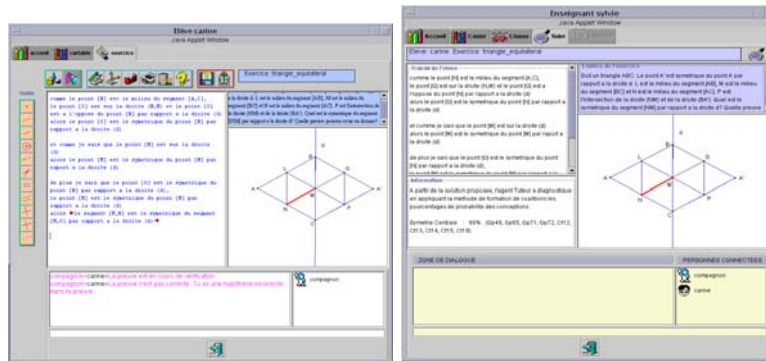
Eleve carine
Java Applet Window
accueil cartable exercice
Exercice: triangle_equilateral
Outils

comme le point [N] est le milieu du segment [A,C],
le point [O] est sur la droite (H,N) et le point [O]
est a l'oppose du point [B] par rapport a la droite (d)
alors le point [O] est le symetrique du point [B] par rapport a la droite (d)

et comme je sais que le point [O] est sur la droite (d)
alors le point [O] est le symetrique du point [B] par rapport a la droite (d)

de plus je sais que le point [O] est le symetrique du point [B] par rapport a la droite (d),
le point [B] est le symetrique du point [B] par rapport a la droite (d)
alors le segment [N,B] est le symetrique du segment [M,O] par rapport a la droite (d)

la droite d. L est le milieu du segment [AB], M est le milieu du segment [BC] et N est le milieu du segment [AC]. P est l'intersection de la droite (NM) et de la droite (BA'). Quel est le symetrique du segment [NM] par rapport a la droite d? Quelle preuve pouvez-vous en donner?

compagnon>carine>La preuve est en cours de verification
compagnon>carine>La preuve n'est pas correcte. Tu as une hypothese incorrecte dans ta preuve.

compagnon

Enseignant sylvie
Java Applet Window
Accueil Cahier Classe Suivi
Eleve: carine Exercice: triangle_equilateral
Trace de l'eleve
comme le point [N] est le milieu du segment [A,C],
le point [O] est sur la droite (H,M) et le point [O] est a l'oppose du point [B] par rapport a la droite (d)
alors le point [O] est le symetrique du point [B] par rapport a la droite (d)

et comme je sais que le point [O] est sur la droite (d)
alors le point [O] est le symetrique du point [B] par rapport a la droite (d)

de plus je sais que le point [O] est le symetrique du point [B] par rapport a la droite (d)
Enonce de l'exercice
Soit un triangle ABC. Le point A' est symetrique du point A par rapport a la droite d. L est le milieu du segment [AB], M est le milieu du segment [BC] et N est le milieu du segment [AC]. P est l'intersection de la droite (NM) et de la droite (BA'). Quel est le symetrique du segment [NM] par rapport a la droite d? Quelle preuve
Information
A partir de la solution proposee, l'agent Tuteur a diagnostique en appliquant la methode de formation de coalitions les sous-ensembles de probabilite des conceptions:
Symetrie Centrale : 99% {Gp49, Gp65, Gp71, Gp72, Cf12, Cf13, Cf14, Cf15, Cf16}
ZONE DE DIALOGUE
PERSONNES CONNECTEES
compagnon
carine